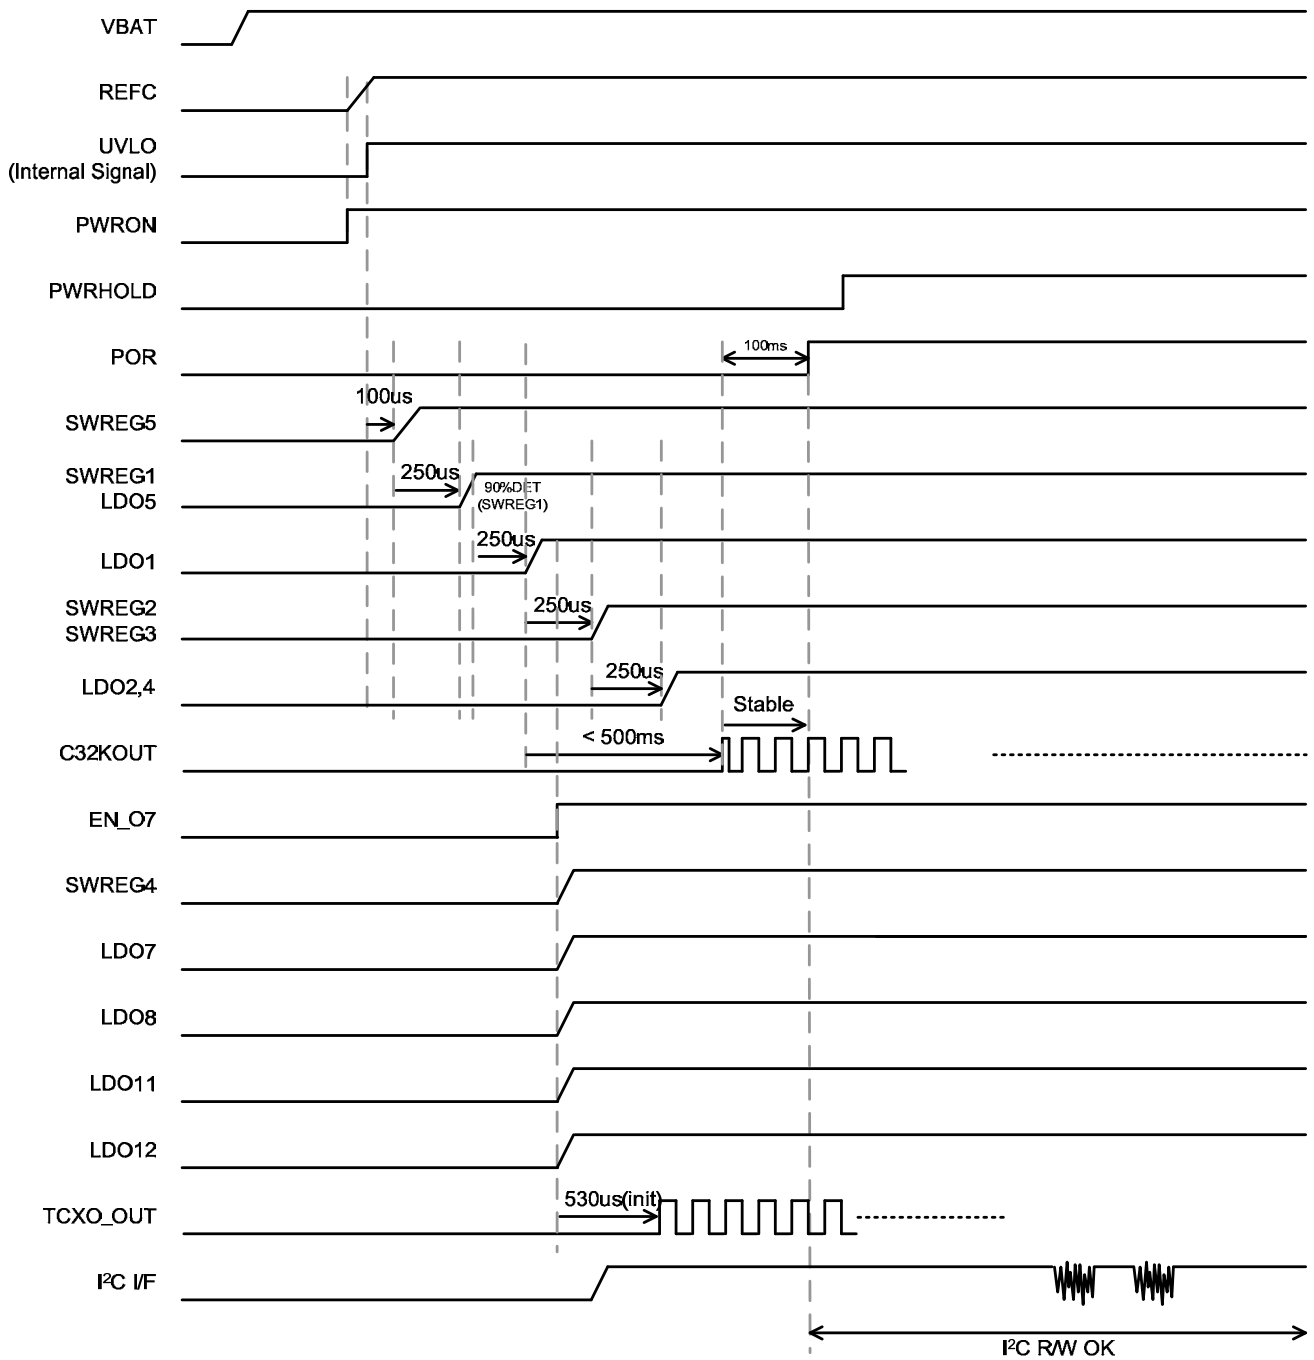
VBAT
REFC
UVLO
(Internal Signal)
PWRON
PWRHOLD
POR
100ms
100us
SWREG5
250us
SWREG1
LDO5
90%DET
(SWREG1)
250us
LDO1
250us
SWREG2
SWREG3
250us
LDO2,4
Stable
< 500ms
C32KOUT
EN_O7
SWREG4
LDO7
LDO8
LDO11
LDO12
530us(init)
TCXO_OUT
I$^2$C I/F
I$^2$C R/W OK